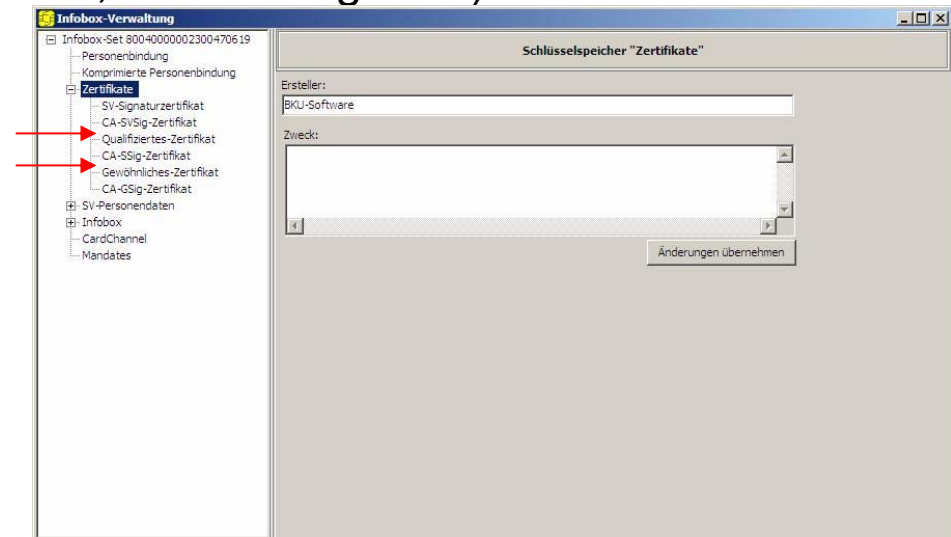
Infobox-Verwaltung

Infobox-Set 80040000002300470619
Personenbindung
Komprimierte Personenbindung
Zertifikate
SV-Signaturzertifikat
CA-SVSig-Zertifikat
Qualifiziertes-Zertifikat
CA-SSig-Zertifikat
Gewöhnliches-Zertifikat
CA-GSig-Zertifikat
SV-Personendaten
Infobox
CardChannel
Mandates

Schlüsselspeicher "Zertifikate"

Ersteller:
BKU-Software

Zweck:

Änderungen übernehmen